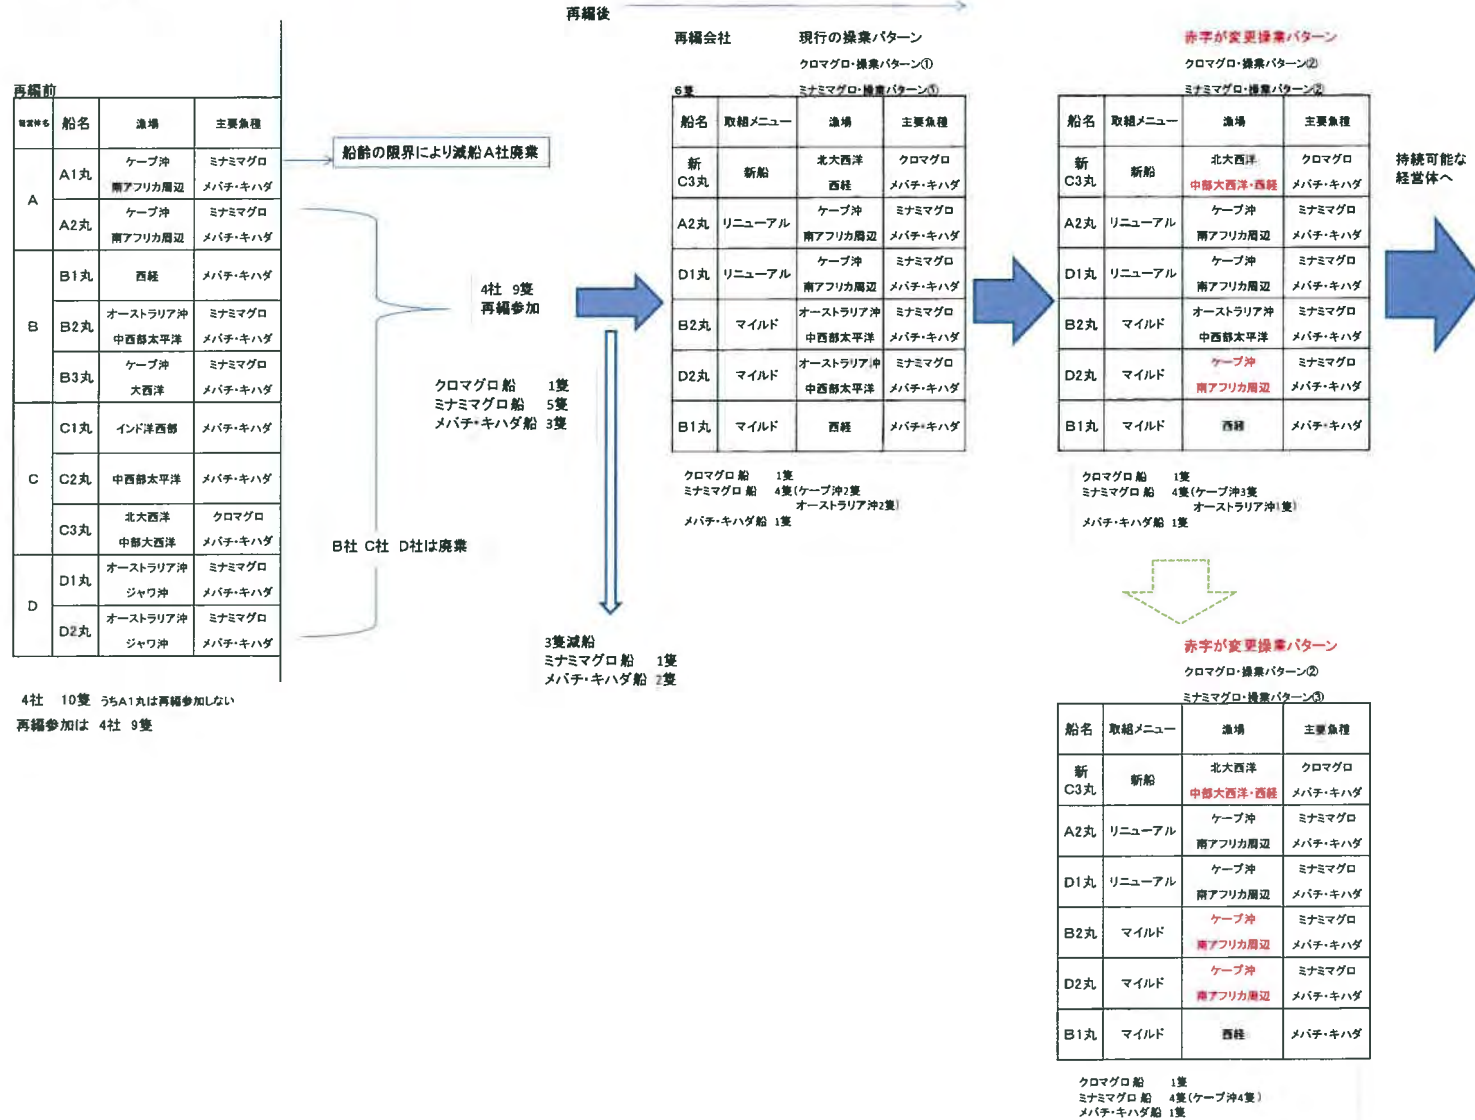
再編後

再編前

| 経営体名 | 船名 | 漁場 | 主要魚種 |
|---|---|---|---|
| A | A1丸 | ケープ沖 南アフリカ周辺 | ミナミマグロ メバチ・キハダ |
| | A2丸 | ケープ沖 南アフリカ周辺 | ミナミマグロ メバチ・キハダ |
| B | B1丸 | 西経 | メバチ・キハダ |
| | B2丸 | オーストラリア沖 中西部太平洋 | ミナミマグロ メバチ・キハダ |
| | B3丸 | ケープ沖 大西洋 | ミナミマグロ メバチ・キハダ |
| C | C1丸 | インド洋西部 | メバチ・キハダ |
| | C2丸 | 中西部太平洋 | メバチ・キハダ |
| | C3丸 | 北大西洋 中部大西洋 | クロマグロ メバチ・キハダ |
| D | D1丸 | オーストラリア沖 ジャワ沖 | ミナミマグロ メバチ・キハダ |
| | D2丸 | オーストラリア沖 ジャワ沖 | ミナミマグロ メバチ・キハダ |

4社 10隻 うちA1丸は再編参加しない
再編参加は 4社 9隻

船齢の限界により減船A社廃業

4社 9隻
再編参加

クロマグロ船 1隻
ミナミマグロ船 5隻
メバチ・キハダ船 3隻

B社 C社 D社は廃業

3隻減船
ミナミマグロ船 1隻
メバチ・キハダ船 2隻

再編会社 現行の操業パターン
クロマグロ・操業パターン①
ミナミマグロ・操業パターン①
6隻

| 船名 | 取組メニュー | 漁場 | 主要魚種 |
|---|---|---|---|
| 新C3丸 | 新船 | 北大西洋 西経 | クロマグロ メバチ・キハダ |
| A2丸 | リニューアル | ケープ沖 南アフリカ周辺 | ミナミマグロ メバチ・キハダ |
| D1丸 | リニューアル | ケープ沖 南アフリカ周辺 | ミナミマグロ メバチ・キハダ |
| B2丸 | マイルド | オーストラリア沖 中西部太平洋 | ミナミマグロ メバチ・キハダ |
| D2丸 | マイルド | オーストラリア沖 中西部太平洋 | ミナミマグロ メバチ・キハダ |
| B1丸 | マイルド | 西経 | メバチ・キハダ |

クロマグロ船 1隻
ミナミマグロ船 4隻(ケープ沖2隻 オーストラリア沖2隻)
メバチ・キハダ船 1隻

赤字が変更操業パターン
クロマグロ・操業パターン②
ミナミマグロ・操業パターン②

| 船名 | 取組メニュー | 漁場 | 主要魚種 |
|---|---|---|---|
| 新C3丸 | 新船 | 北大西洋 中部大西洋・西経 | クロマグロ メバチ・キハダ |
| A2丸 | リニューアル | ケープ沖 南アフリカ周辺 | ミナミマグロ メバチ・キハダ |
| D1丸 | リニューアル | ケープ沖 南アフリカ周辺 | ミナミマグロ メバチ・キハダ |
| B2丸 | マイルド | オーストラリア沖 中西部太平洋 | ミナミマグロ メバチ・キハダ |
| D2丸 | マイルド | ケープ沖 南アフリカ周辺 | ミナミマグロ メバチ・キハダ |
| B1丸 | マイルド | 西経 | メバチ・キハダ |

クロマグロ船 1隻
ミナミマグロ船 4隻(ケープ沖3隻 オーストラリア沖1隻)
メバチ・キハダ船 1隻

持続可能な経営体へ

赤字が変更操業パターン
クロマグロ・操業パターン②
ミナミマグロ・操業パターン③

| 船名 | 取組メニュー | 漁場 | 主要魚種 |
|---|---|---|---|
| 新C3丸 | 新船 | 北大西洋 中部大西洋・西経 | クロマグロ メバチ・キハダ |
| A2丸 | リニューアル | ケープ沖 南アフリカ周辺 | ミナミマグロ メバチ・キハダ |
| D1丸 | リニューアル | ケープ沖 南アフリカ周辺 | ミナミマグロ メバチ・キハダ |
| B2丸 | マイルド | ケープ沖 南アフリカ周辺 | ミナミマグロ メバチ・キハダ |
| D2丸 | マイルド | ケープ沖 南アフリカ周辺 | ミナミマグロ メバチ・キハダ |
| B1丸 | マイルド | 西経 | メバチ・キハダ |

クロマグロ船 1隻
ミナミマグロ船 4隻(ケープ沖4隻)
メバチ・キハダ船 1隻